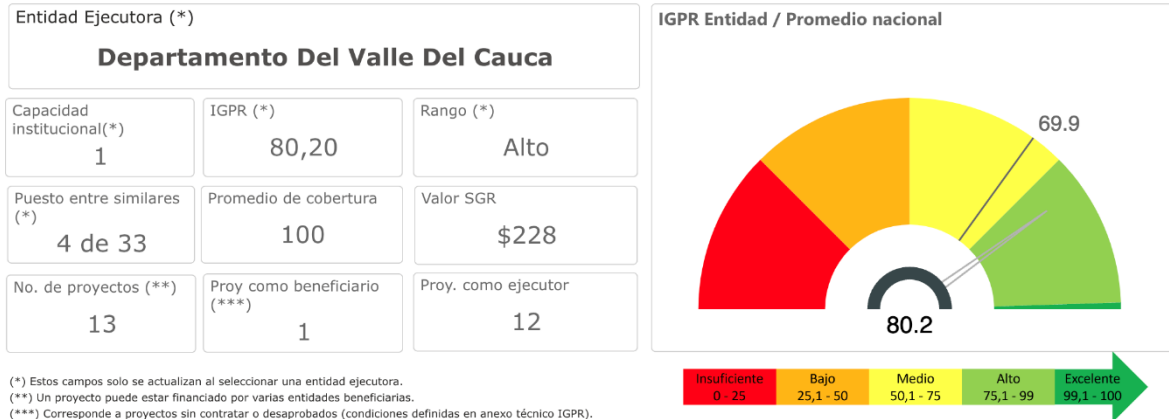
Entidad Ejecutora (*)

Departamento Del Valle Del Cauca

Capacidad institucional(*)
1

IGPR (*)
80,20

Rango (*)
Alto

Puesto entre similares (*)
4 de 33

Promedio de cobertura
100

Valor SGR
$228

No. de proyectos (**)
13

Proy como beneficiario (***)
1

Proy. como ejecutor
12

IGPR Entidad / Promedio nacional

69.9

80.2

| Insuficiente 0 - 25 | Bajo 25,1 - 50 | Medio 50,1 - 75 | Alto 75,1 - 99 | Excelente 99,1 - 100 |
|---|---|---|---|---|

(*) Estos campos solo se actualizan al seleccionar una entidad ejecutora.
(**) Un proyecto puede estar financiado por varias entidades beneficiarias.
(***) Corresponde a proyectos sin contratar o desaprobados (condiciones definidas en anexo técnico IGPR).